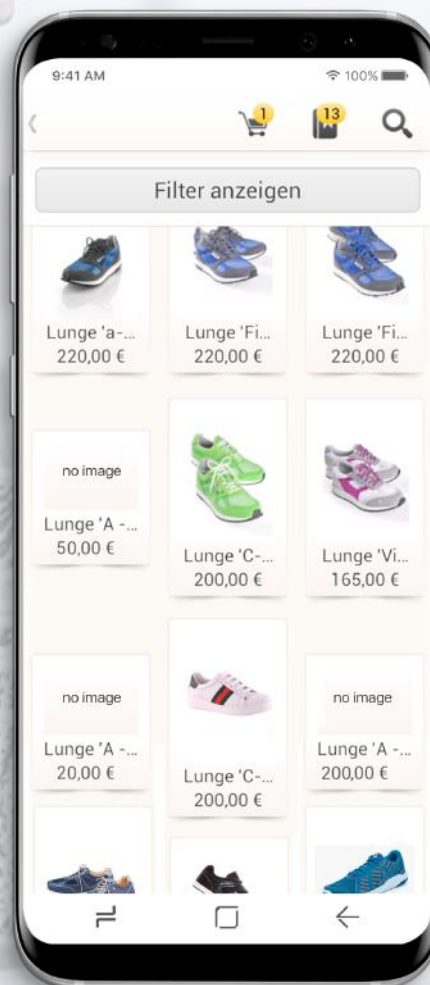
9:41 AM
100%

1
13

Filter anzeigen

Lunge 'a-...
220,00 €

Lunge 'Fi...
220,00 €

Lunge 'Fi...
220,00 €

no image
Lunge 'A -...
50,00 €

Lunge 'C-...
200,00 €

Lunge 'Vi...
165,00 €

no image
Lunge 'A -...
20,00 €

Lunge 'C-...
200,00 €

no image
Lunge 'A -...
200,00 €